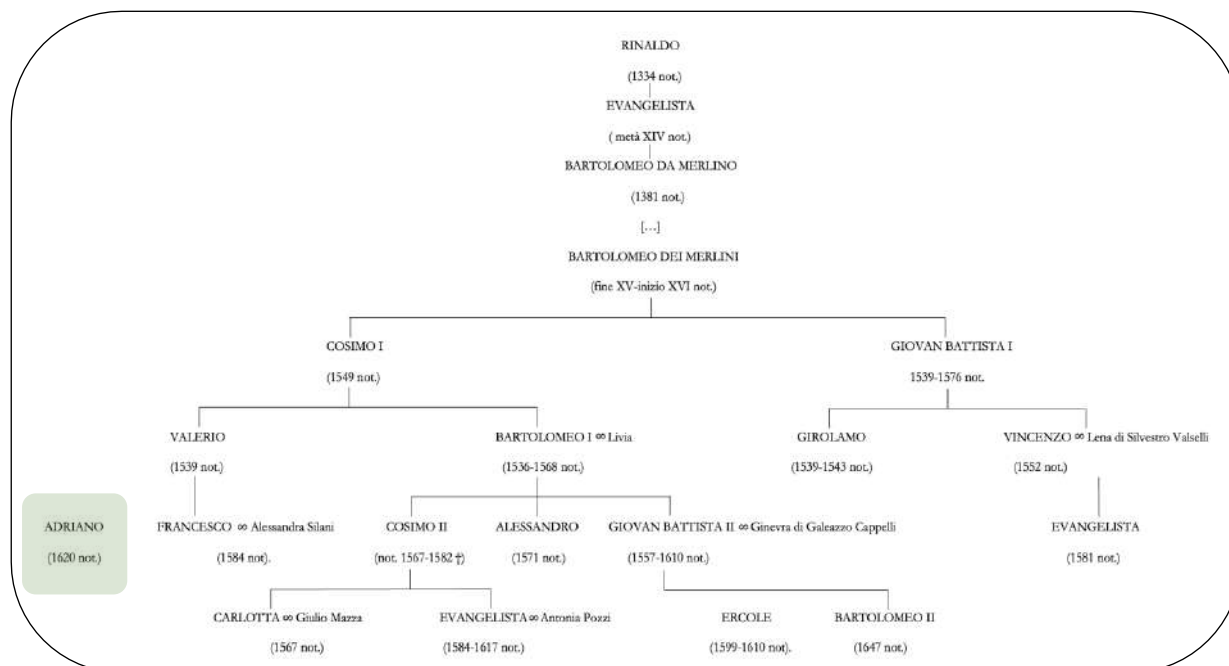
RINALDO
(1334 not.)

EVANGELISTA
( metà XIV not.)

BARTOLOMEO DA MERLINO
(1381 not.)

[...]

BARTOLOMEO DEI MERLINI
(fine XV-inizio XVI not.)

COSIMO I
(1549 not.)

GIOVAN BATTISTA I
1539-1576 not.

VALERIO
(1539 not.)

BARTOLOMEO I ∞ Livia
(1536-1568 not.)

GIROLAMO
(1539-1543 not.)

VINCENZO ∞ Lena di Silvestro Valselli
(1552 not.)

ADRIANO
(1620 not.)

FRANCESCO ∞ Alessandra Silani
(1584 not).

COSIMO II
(not. 1567-1582 †)

ALESSANDRO
(1571 not.)

GIOVAN BATTISTA II ∞ Ginevra di Galeazzo Cappelli
(1557-1610 not.)

EVANGELISTA
(1581 not.)

CARLOTTA ∞ Giulio Mazza
(1567 not.)

EVANGELISTA ∞ Antonia Pozzi
(1584-1617 not.)

ERCOLE
(1599-1610 not).

BARTOLOMEO II
(1647 not.)